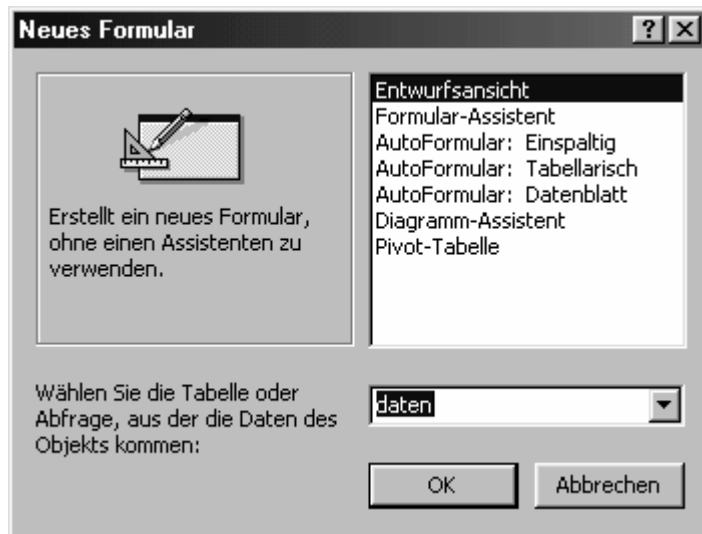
Neues Formular

?

Erstellt ein neues Formular, ohne einen Assistenten zu verwenden.

Entwurfsansicht
Formular-Assistent
AutoFormular: Einspaltig
AutoFormular: Tabellarisch
AutoFormular: Datenblatt
Diagramm-Assistent
Pivot-Tabelle

Wählen Sie die Tabelle oder Abfrage, aus der die Daten des Objekts kommen:

daten

OK

Abbrechen